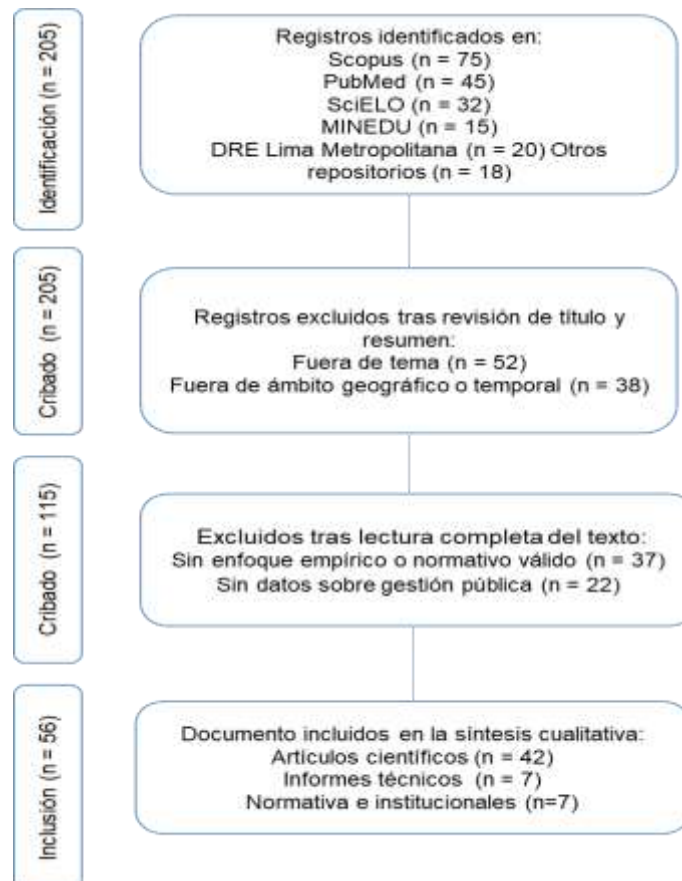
Identificación (n = 205)

Registros identificados en:
Scopus (n = 75)
PubMed (n = 45)
SciELO (n = 32)
MINEDU (n = 15)
DRE Lima Metropolitana (n = 20) Otros repositorios (n = 18)

Cribado (n = 205)

Registros excluidos tras revisión de título y resumen:
Fuera de tema (n = 52)
Fuera de ámbito geográfico o temporal (n = 38)

Cribado (n = 115)

Excluidos tras lectura completa del texto:
Sin enfoque empírico o normativo válido (n = 37)
Sin datos sobre gestión pública (n = 22)

Inclusión (n = 56)

Documento incluidos en la síntesis cualitativa:
Artículos científicos (n = 42)
Informes técnicos (n = 7)
Normativa e institucionales (n=7)